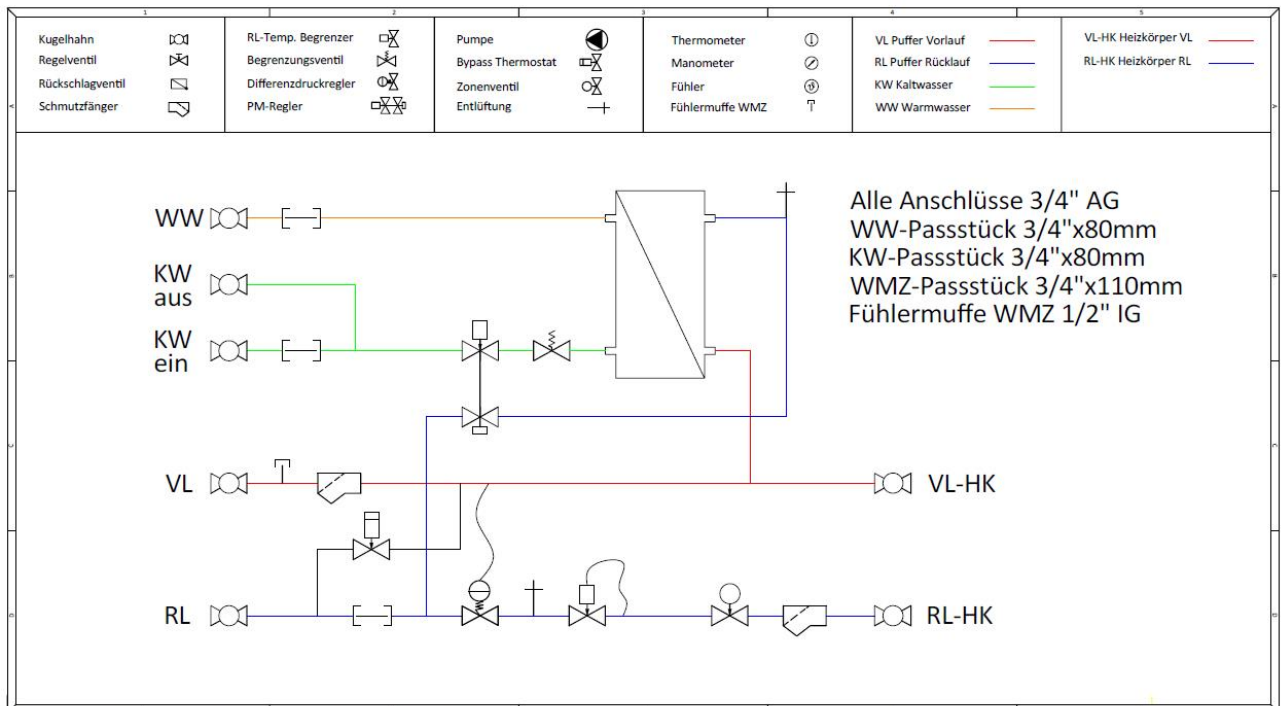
1 2 3 4 5

Kugelhahn
Regelventil
Rückschlagventil
Schmutzfänger

RL-Temp. Begrenzer
Begrenzungsventil
Differenzdruckregler
PM-Regler

Pumpe
Bypass Thermostat
Zonenventil
Entlüftung

Thermometer
Manometer
Fühler
Fühlermuffe WMZ

VL Puffer Vorlauf
RL Puffer Rücklauf
KW Kaltwasser
WW Warmwasser

VL-HK Heizkörper VL
RL-HK Heizkörper RL

Alle Anschlüsse 3/4" AG
WW-Passstück 3/4"x80mm
KW-Passstück 3/4"x80mm
WMZ-Passstück 3/4"x110mm
Fühlermuffe WMZ 1/2" IG

WW

KW
aus

KW
ein

VL

VL-HK

RL

RL-HK